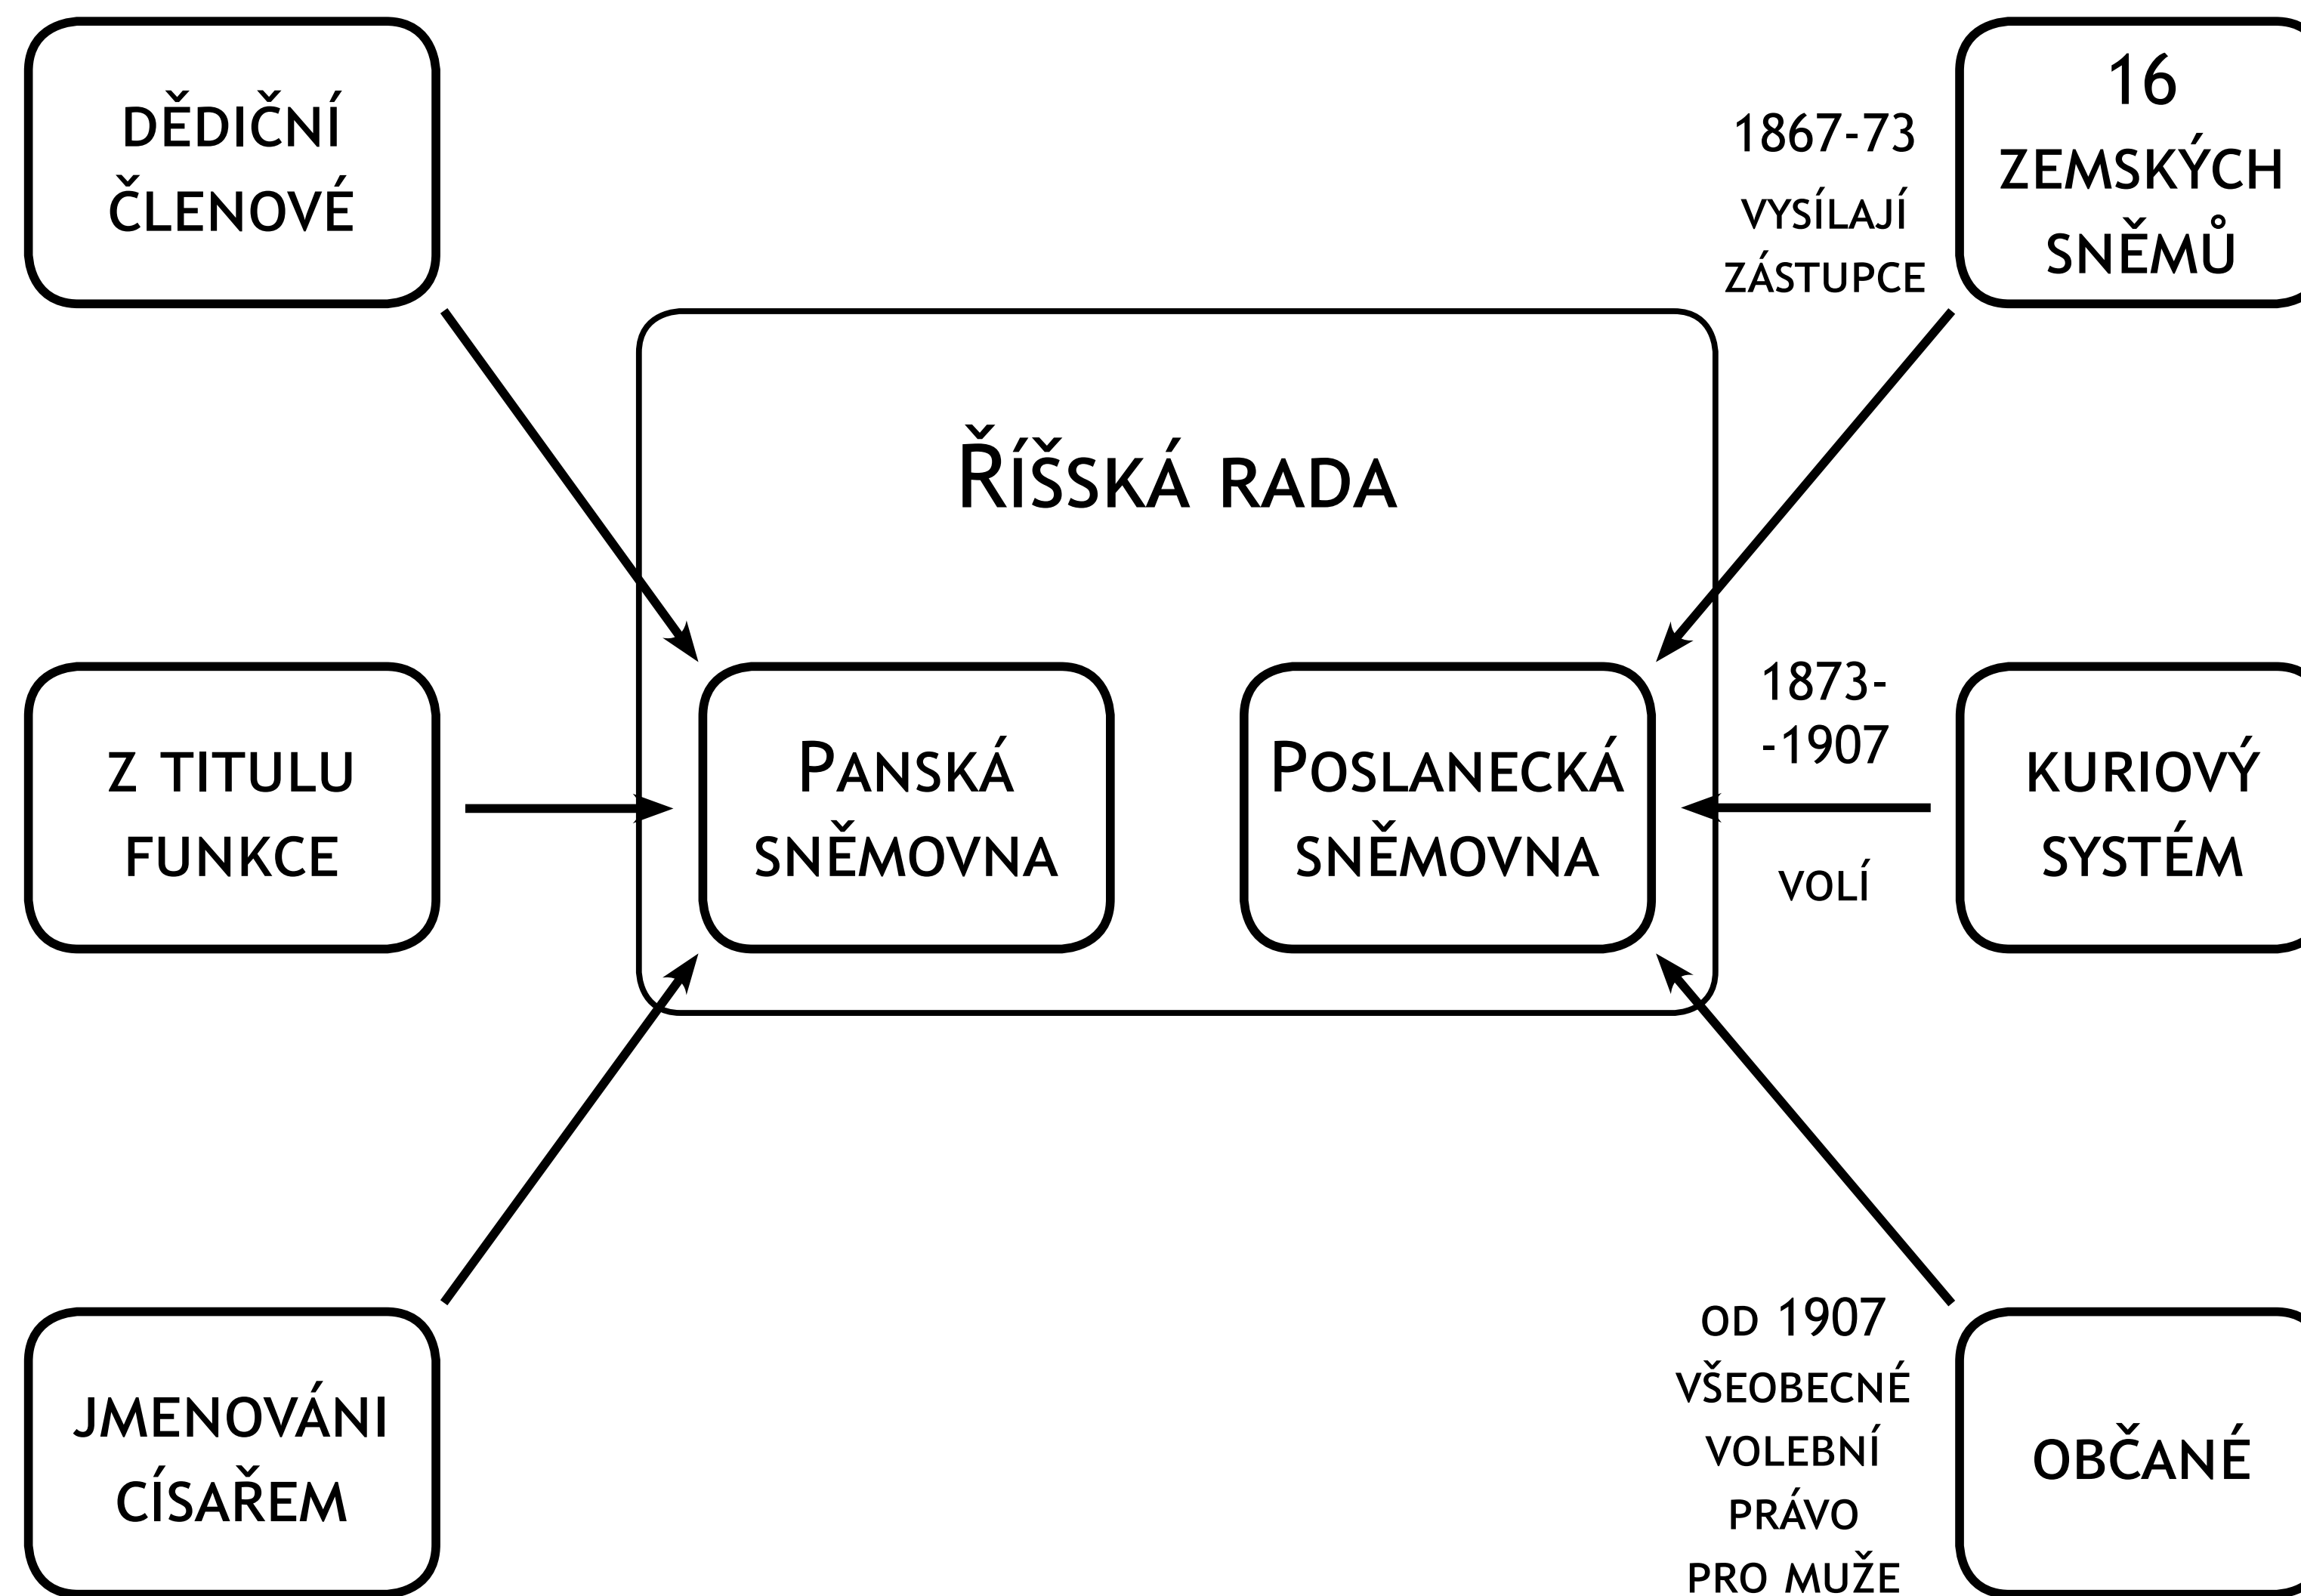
DĚDIČNÍ ČLENOVÉ

16 ZEMSKÝCH SNĚMŮ

1867-73 VYSÍLAJÍ ZÁSTUPCE

ŘÍŠSKÁ RADA

Z TITULU FUNKCE

PANSKÁ SNĚMOVNA

POSLANECKÁ SNĚMOVNA

1873- -1907

VOLÍ

KURIOVÝ SYSTÉM

JMENOVÁNI CÍSAŘEM

OD 1907 VŠEOBECNÉ VOLEBNÍ PRÁVO PRO MUŽE

OBČANÉ